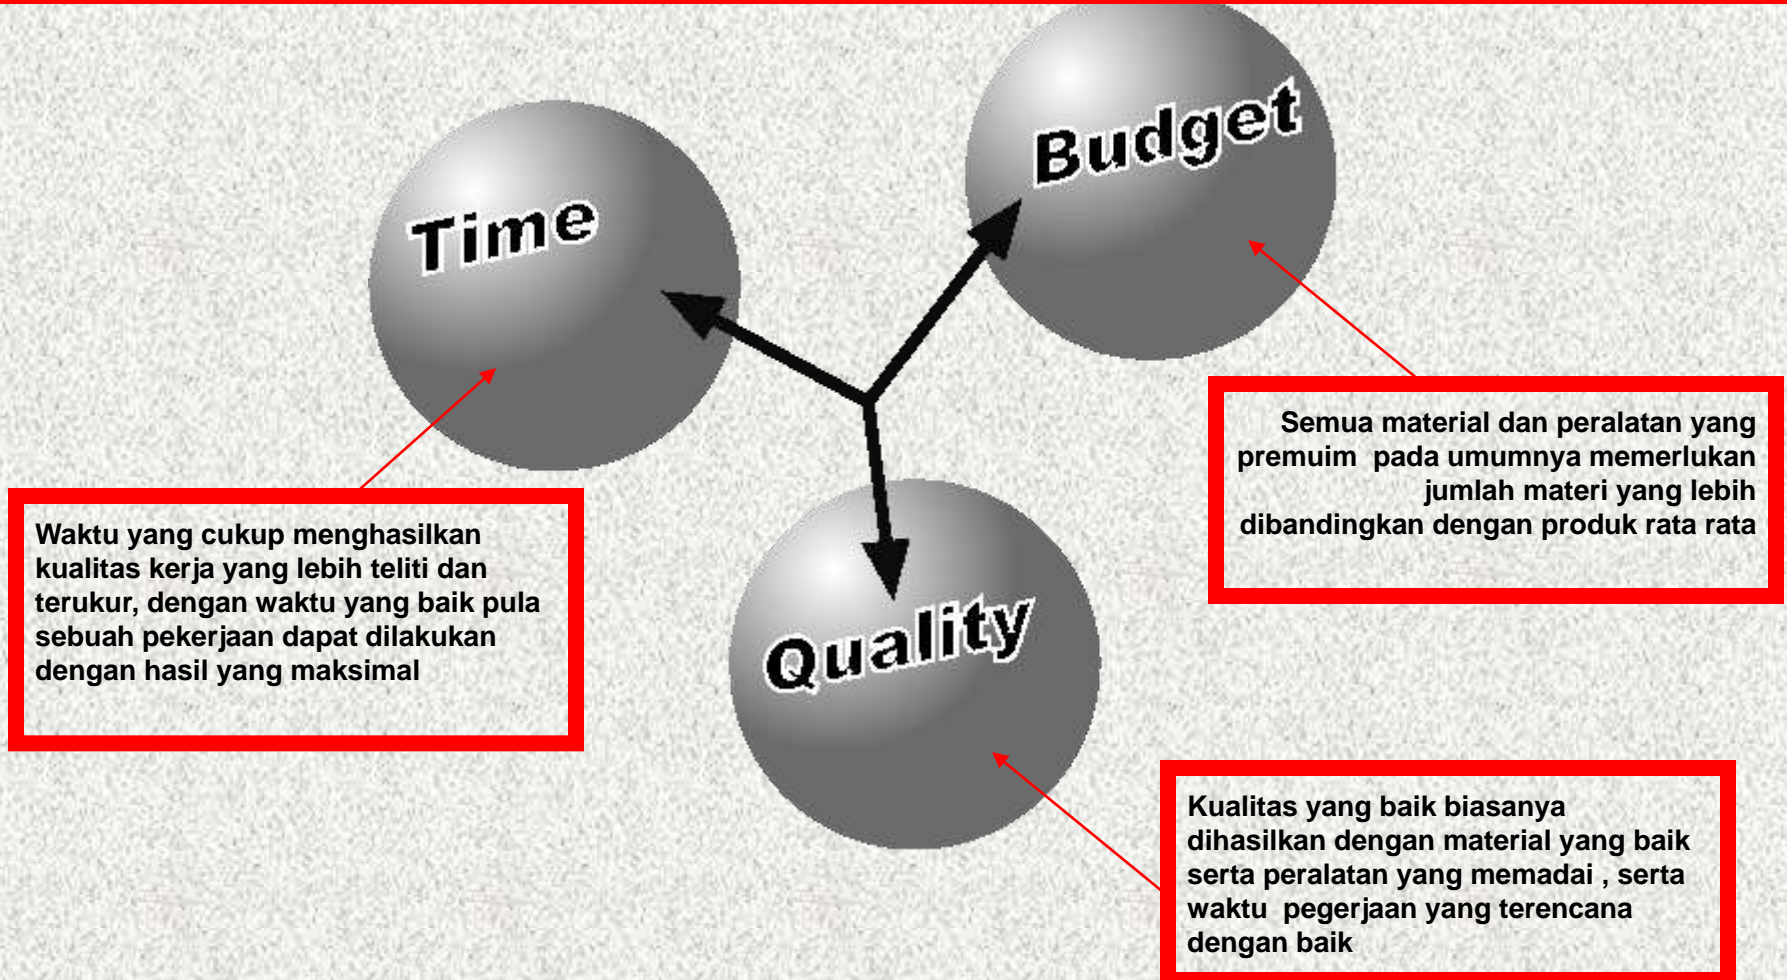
Time

Budget

Quality

Semua material dan peralatan yang premuim pada umumnya memerlukan jumlah materi yang lebih dibandingkan dengan produk rata rata

Waktu yang cukup menghasilkan kualitas kerja yang lebih teliti dan terukur, dengan waktu yang baik pula sebuah pekerjaan dapat dilakukan dengan hasil yang maksimal

Kualitas yang baik biasanya dihasilkan dengan material yang baik serta peralatan yang memadai , serta waktu pegerjaan yang terencana dengan baik